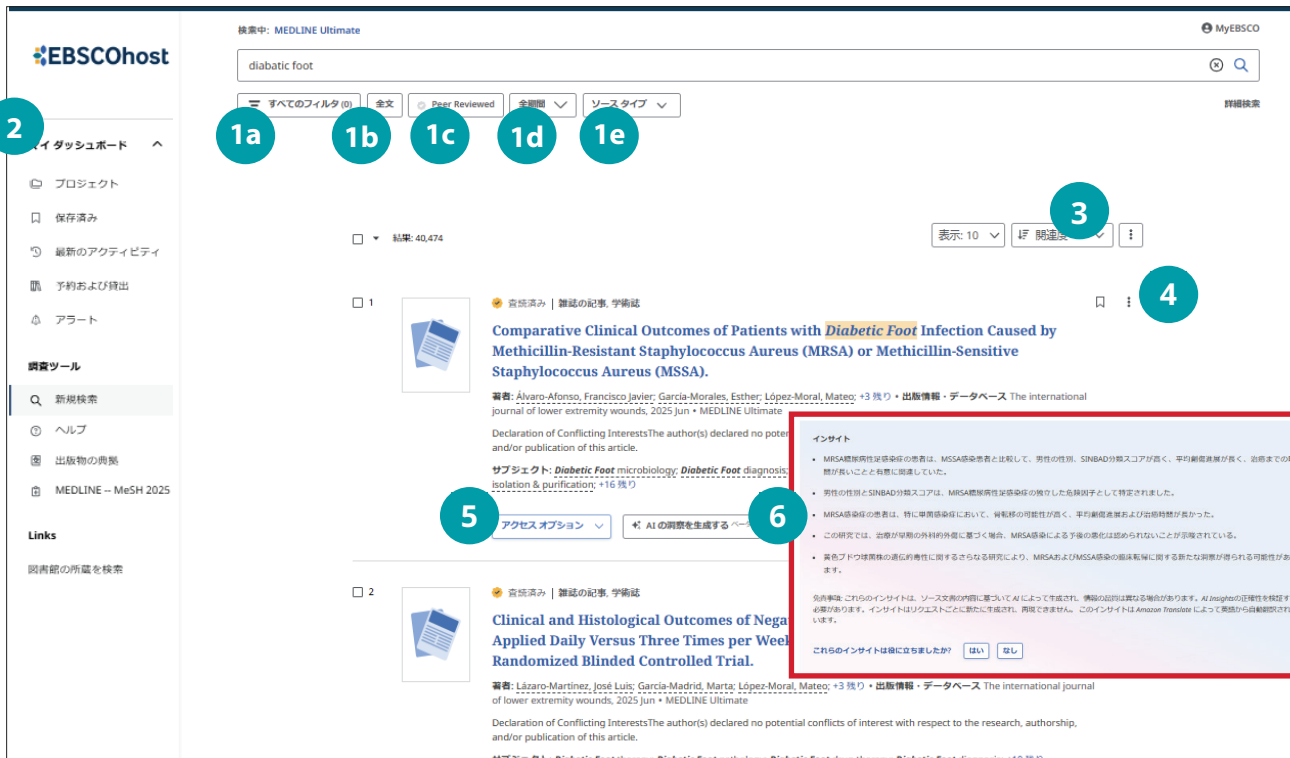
EBSCOhost

検索中: MEDLINE Ultimate

MyEBSCO

diabatic foot

すべてのフィルタ (0) 全文 Peer Reviewed 全期間 ソース タイプ

詳細検索

1a 1b 1c 1d 1e

2

マイ ダッシュボード

プロジェクト
保存済み
最新のアクティビティ
予約および貸出
アラート

調査ツール

新規検索
ヘルプ
出版物の典拠
MEDLINE -- MeSH 2025

Links

図書館の所蔵を検索

3

結果: 40,474

表示: 10 関連度

4

1

査読済み | 雑誌の記事, 学術誌

Comparative Clinical Outcomes of Patients with Diabetic Foot Infection Caused by Methicillin-Resistant Staphylococcus Aureus (MRSA) or Methicillin-Sensitive Staphylococcus Aureus (MSSA).

著者: Álvaro-Afonso, Francisco Javier; García-Morales, Esther; López-Moral, Mateo; +3 残り • 出版情報・データベース The international journal of lower extremity wounds, 2025 Jun • MEDLINE Ultimate

Declaration of Conflicting InterestsThe author(s) declared no poten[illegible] and/or publication of this article.

サブジェクト: Diabetic Foot microbiology; Diabetic Foot diagnosis; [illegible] isolation & purification; +16 残り

5

アクセス オプション

AI の洞察を生成する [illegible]

6

インサイト

• MRSA糖尿病性足感染症の患者は、MSSA感染患者と比較して、男性の性別、SINBAD分類スコアが高く、平均罹患期間が長く、治癒までの時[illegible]間が長いことと有意に関連していた。

• 男性の性別とSINBAD分類スコアは、MRSA糖尿病性足感染症の独立した危険因子として特定されました。

• MRSA感染症の患者は、特に早期の外科的介入において、骨転移の可能性が高く、平均創傷治癒および治癒時間が長かった。

• この研究では、治療が早期の外科的外傷に基づく場合、MRSA感染による予後の悪化は認められないことが示唆されている。

• 黄色ブドウ球菌株の遺伝的毒性に関するさらなる研究により、MRSAおよびMSSA感染の臨床転帰に関する新たな洞察が得られる可能性があ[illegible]ます。

免責事項: これらのインサイトは、ソース文献の内容に基づいて AI によって生成され、情報の品質は異なる場合があります。AI Insights の正確性を検証す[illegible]必要があります。インサイトはリクエストごとに新たに生成され、再現できません。このインサイトは Amazon Translate によって英語から自動翻訳され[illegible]います。

これらのインサイトは役に立ちましたか? はい なし

2

査読済み | 雑誌の記事, 学術誌

Clinical and Histological Outcomes of Nega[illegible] Applied Daily Versus Three Times per Week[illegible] Randomized Blinded Controlled Trial.

著者: Lázaro-Martínez, José Luis; García-Madrid, Marta; López-Moral, Mateo; +3 残り • 出版情報・データベース The international journal of lower extremity wounds, 2025 Jun • MEDLINE Ultimate

Declaration of Conflicting InterestsThe author(s) declared no potential conflicts of interest with respect to the research, authorship, and/or publication of this article.

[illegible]